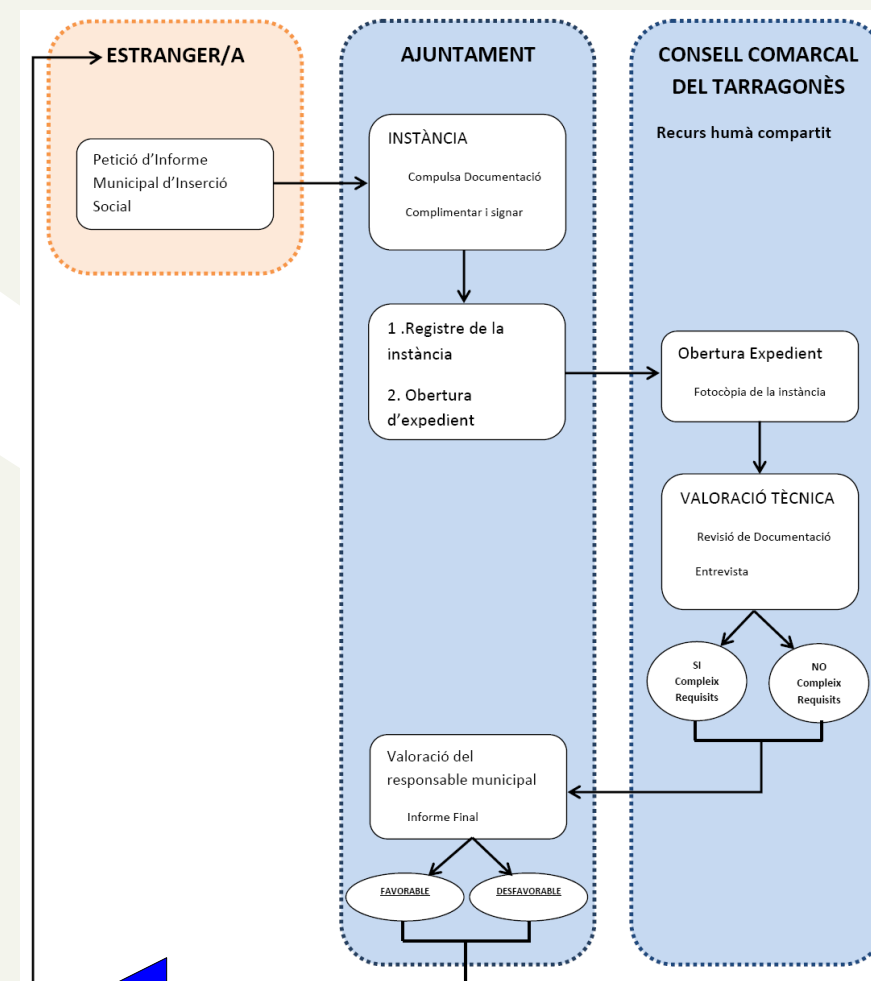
ESTRANGER/A

AJUNTAMENT

CONSELL COMARCAL DEL TARRAGONÈS

Recurs humà compartit

Petició d'Informe Municipal d'Inserció Social

INSTÀNCIA

Compulsa Documentació

Complimentar i signar

1 .Registre de la instància

2. Obertura d'expedient

Obertura Expedient

Fotocòpia de la instància

VALORACIÓ TÈCNICA

Revisió de Documentació

Entrevista

SI Compleix Requisits

NO Compleix Requisits

Valoració del responsable municipal

Informe Final

FAVORABLE

DESFAVORABLE